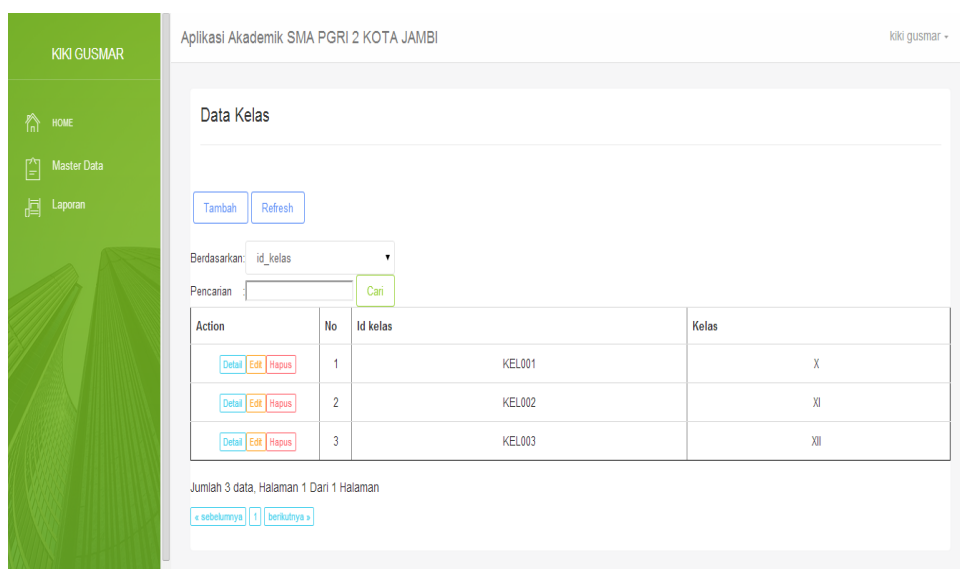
KIKI GUSMAR

HOME

Master Data

Laporan

Aplikasi Akademik SMA PGRI 2 KOTA JAMBI

kiki gusmar

Data Kelas

Tambah Refresh

Berdasarkan: id_kelas

Pencarian : Cari

| Action | No | Id kelas | Kelas |
|---|---|---|---|
| Detail Edit Hapus | 1 | KEL001 | X |
| Detail Edit Hapus | 2 | KEL002 | XI |
| Detail Edit Hapus | 3 | KEL003 | XII |

Jumlah 3 data, Halaman 1 Dari 1 Halaman

« sebelumnya 1 berikutnya »